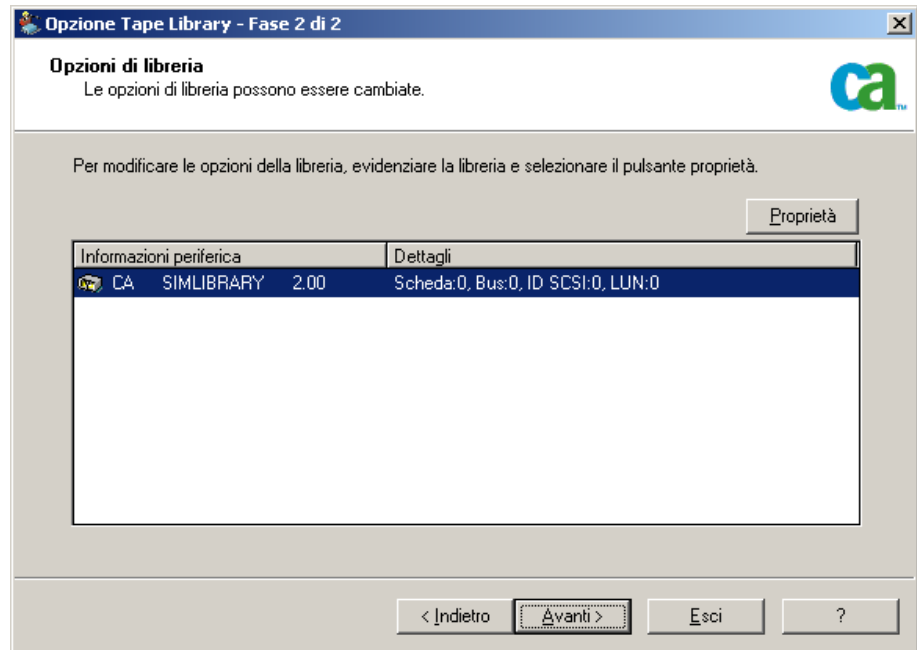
Opzione Tape Library - Fase 2 di 2

Opzioni di libreria
Le opzioni di libreria possono essere cambiate.

ca

Per modificare le opzioni della libreria, evidenziare la libreria e selezionare il pulsante proprietà.

Proprietà

| Informazioni periferica | Dettagli |
|---|---|
| CA SIMLIBRARY 2.00 | Scheda:0, Bus:0, ID SCSI:0, LUN:0 |

< Indietro Avanti > Esci ?